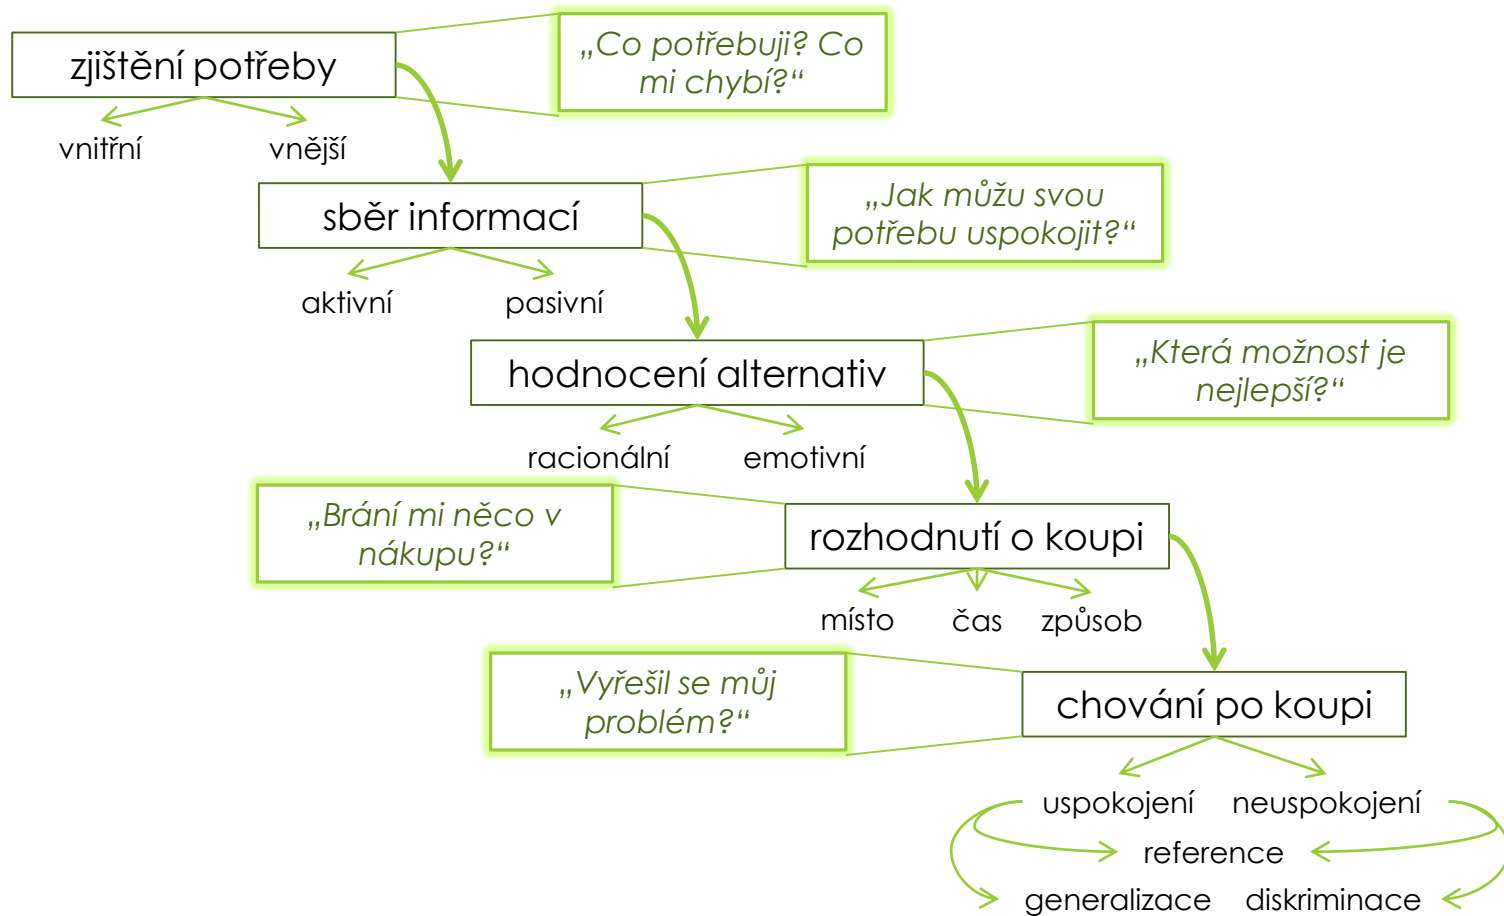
zjištění potřeby

„Co potřebuji? Co mi chybí?“

vnitřní

vnější

sběr informací

„Jak můžu svou potřebu uspokojit?“

aktivní

pasivní

hodnocení alternativ

„Která možnost je nejlepší?“

racionální

emotivní

„Brání mi něco v nákupu?“

rozhodnutí o koupi

místo

čas

způsob

„Vyřešil se můj problém?“

chování po koupi

uspokojení

neuspokojení

reference

generalizace

diskriminace